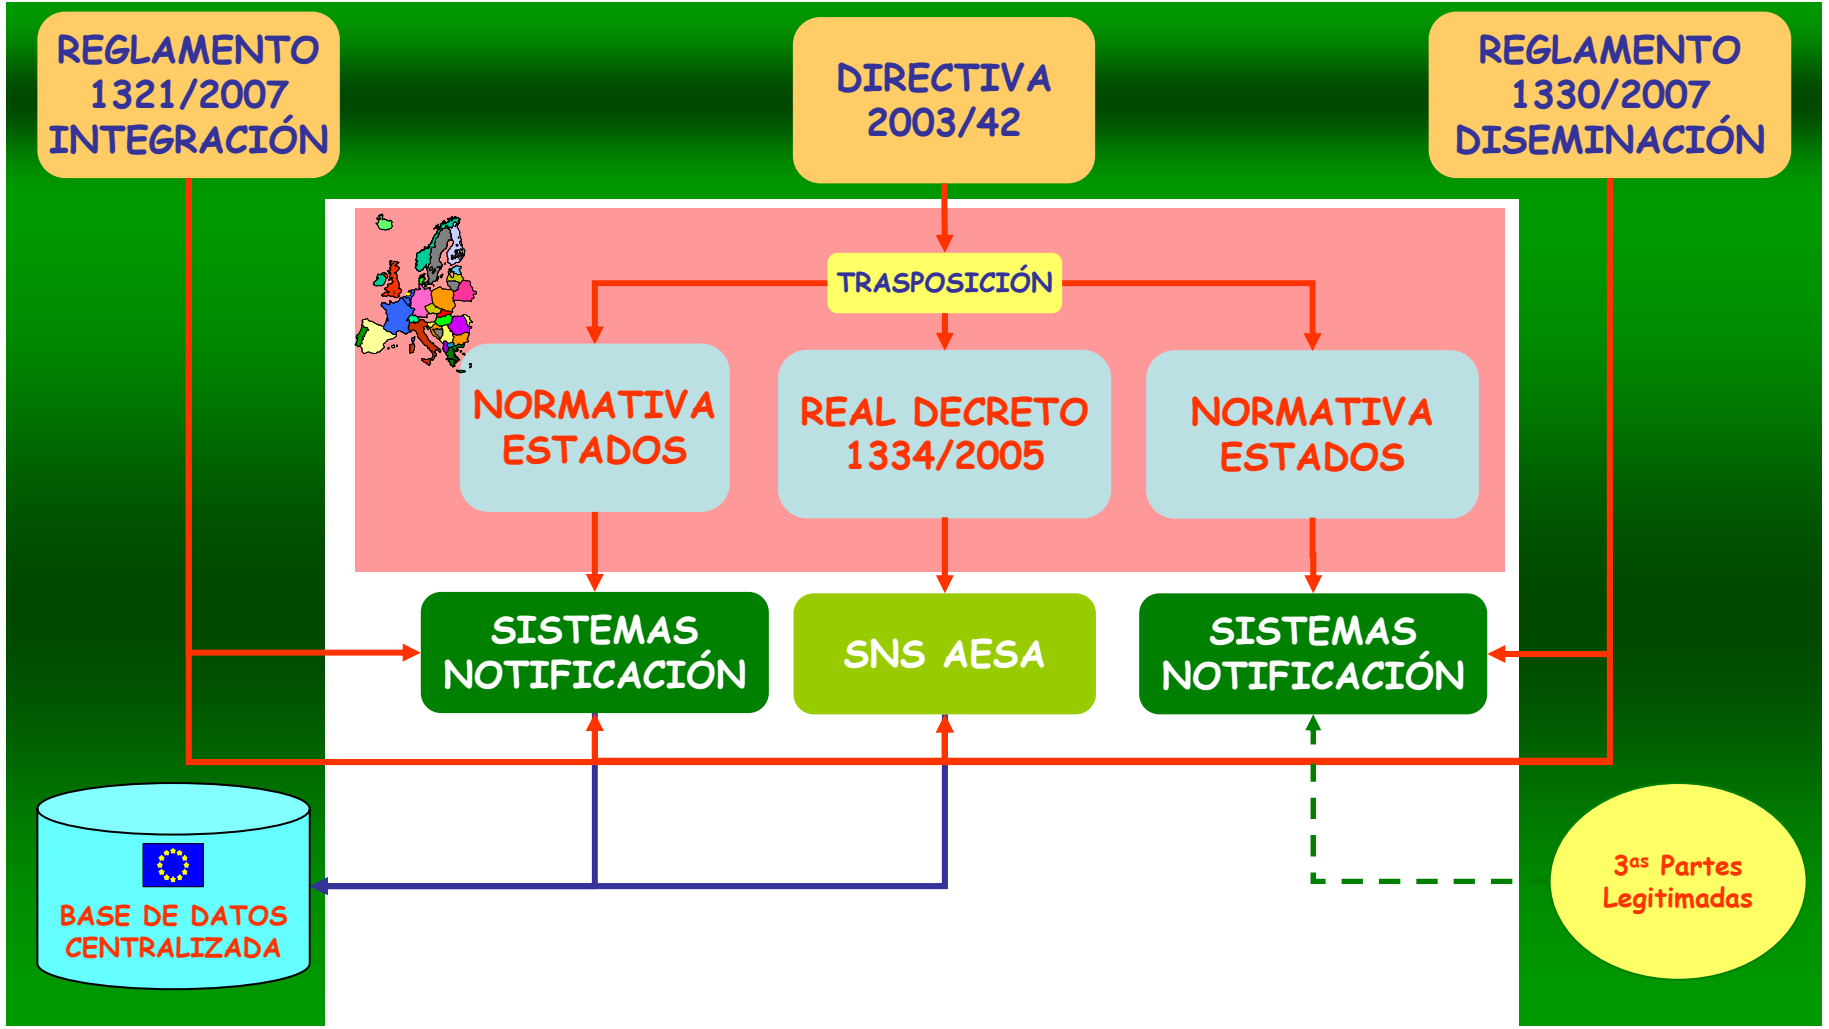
REGLAMENTO 1321/2007 INTEGRACIÓN

DIRECTIVA 2003/42

REGLAMENTO 1330/2007 DISEMINACIÓN

TRASPOSICIÓN

NORMATIVA ESTADOS

REAL DECRETO 1334/2005

NORMATIVA ESTADOS

SISTEMAS NOTIFICACIÓN

SNS AESA

SISTEMAS NOTIFICACIÓN

BASE DE DATOS CENTRALIZADA

3$^{as}$ Partes Legitimadas